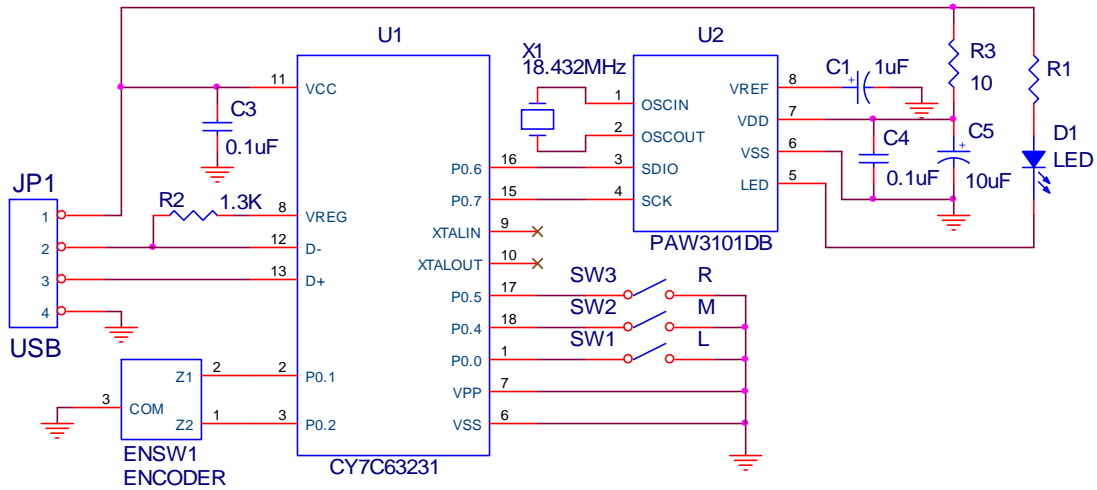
U1
U2
X1
18.432MHz
11 VCC
C3
0.1uF
JP1
1
2
3
4
USB
R2 1.3K
8 VREG
12 D-
13 D+
16 P0.6
15 P0.7
XTALIN 9
XTALOUT 10
P0.5 17
P0.4 18
P0.0 1
VPP 7
VSS 6
1 OSCIN
2 OSCOUT
3 SDIO
4 SCK
VREF 8
VDD 7
VSS 6
LED 5
PAW3101DB
C1 1uF
R3
10
R1
D1
LED
C4
0.1uF
C5
10uF
SW3 R
SW2 M
SW1 L
Z1 2
2 P0.1
3 COM
Z2 1
3 P0.2
ENSW1
ENCODER
CY7C63231